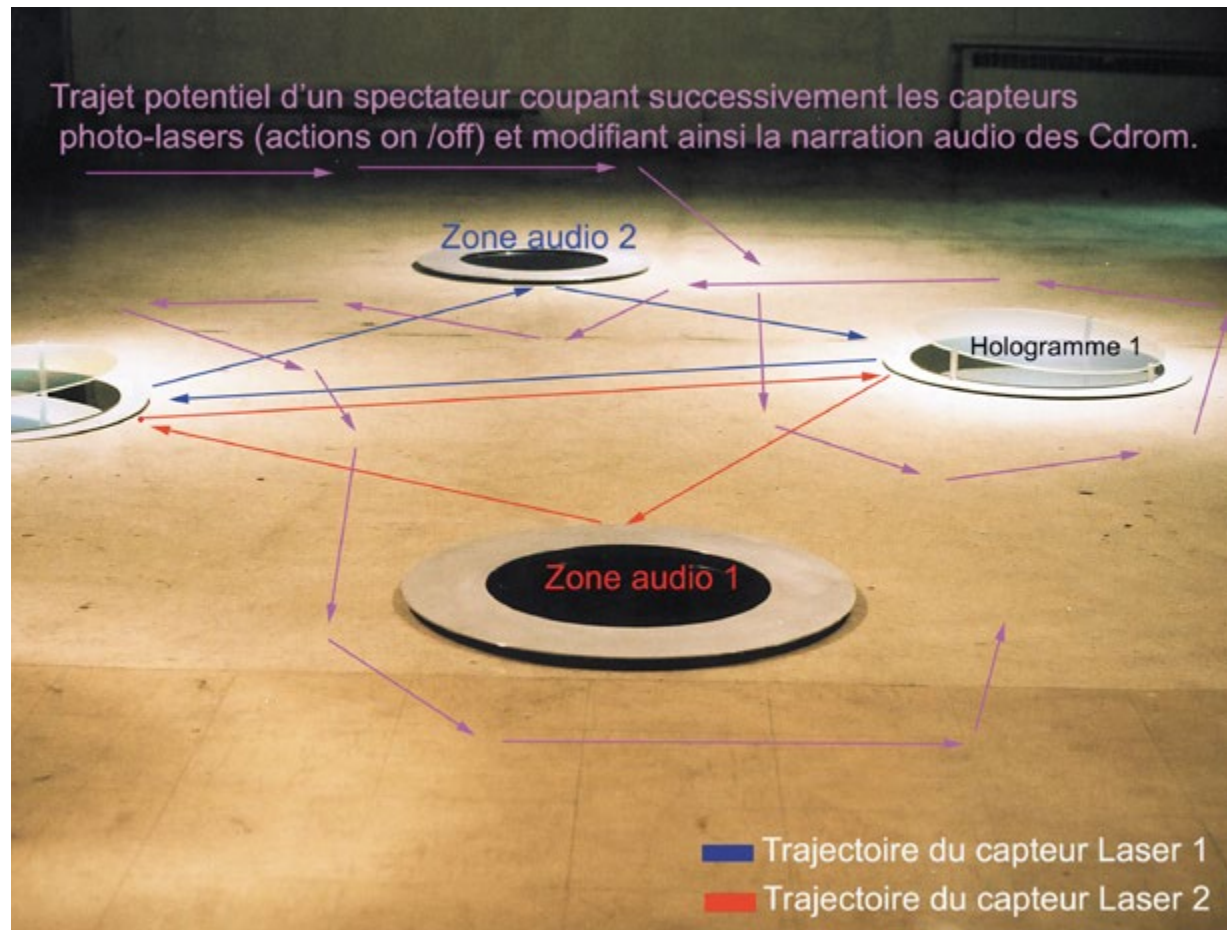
Trajet potentiel d'un spectateur coupant successivement les capteurs photo-lasers (actions on /off) et modifiant ainsi la narration audio des Cdrom.

Zone audio 2

Hologramme 1

Zone audio 1

Trajectoire du capteur Laser 1

Trajectoire du capteur Laser 2